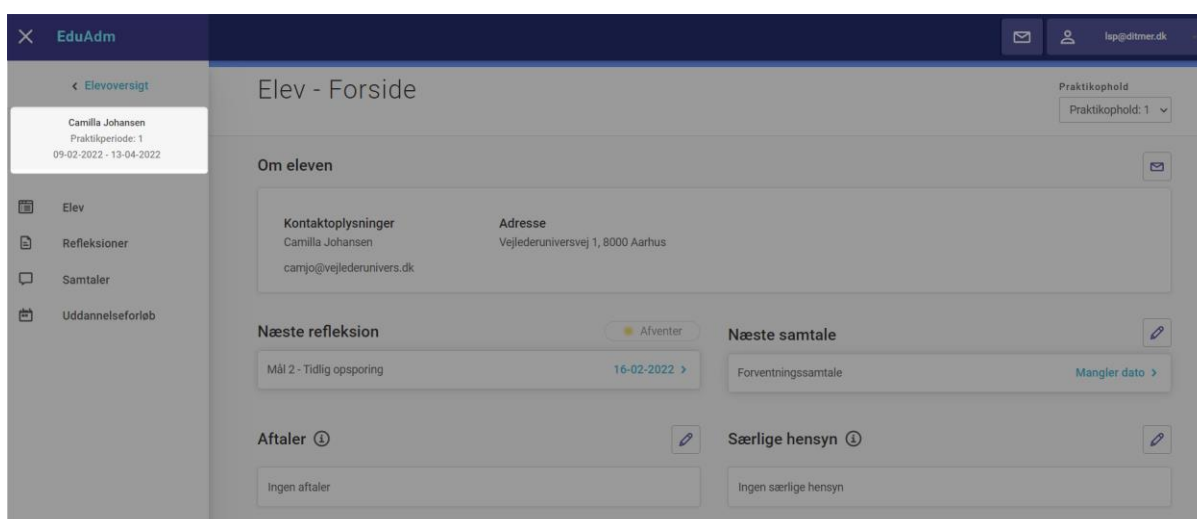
EduAdm

lsp@ditmer.dk

< Elevoversigt

Camilla Johansen
Praktikperiode: 1
09-02-2022 - 13-04-2022

Elev
Refleksioner
Samtaler
Uddannelseforløb

Elev - Forside

Praktikophold
Praktikophold: 1

Om eleven

Kontaktoplysninger
Camilla Johansen
camjo@vejlederunivers.dk

Adresse
Vejlederuniversvej 1, 8000 Aarhus

Næste refleksion
Afventer
Mål 2 - Tidlig opsporing 16-02-2022 >

Næste samtale
Forventningssamtale Mangler dato >

Aftaler
Ingen aftaler

Særlige hensyn
Ingen særlige hensyn